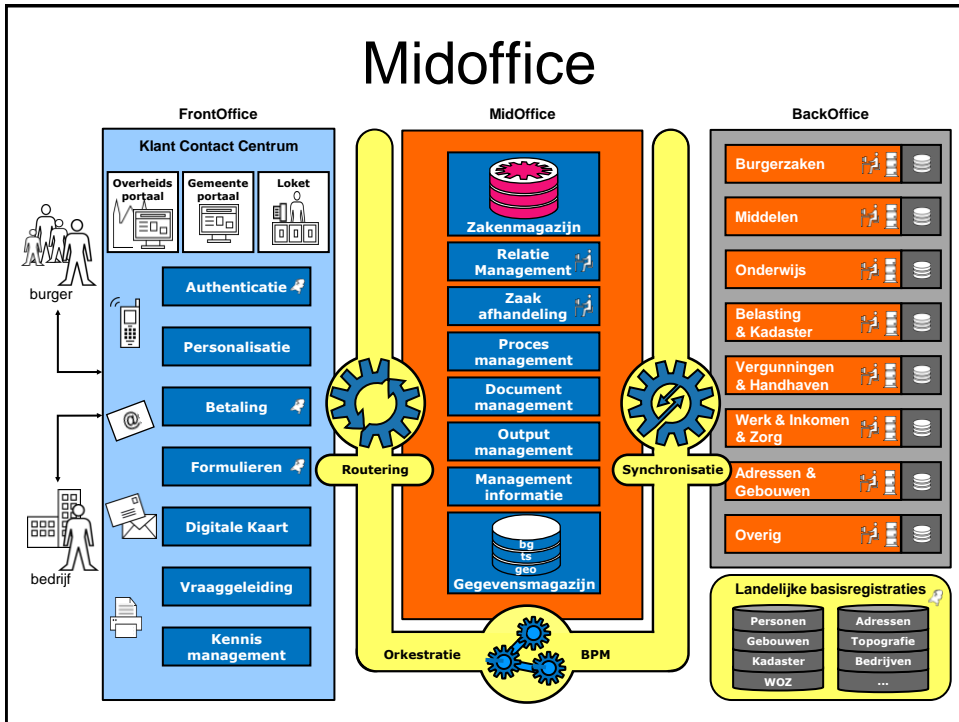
Midoffice

FrontOffice

Klant Contact Centrum

Overheids portaal

Gemeente portaal

Loket

burger

Authenticatie

Personalisatie

Betaling

Formulieren

Digitale Kaart

Vraaggeleiding

Kennis management

bedrijf

MidOffice

Zakenmagazijn

Relatie Management

Zaak afhandeling

Proces management

Document management

Output management

Management informatie

bg
ts
geo
Gegevensmagazijn

Routering

Synchronisatie

Orkestratie

BPM

BackOffice

Burgerzaken

Middelen

Onderwijs

Belasting & Kadaster

Vergunningen & Handhaven

Werk & Inkomen & Zorg

Adressen & Gebouwen

Overig

Landelijke basisregistraties

| Personen | Adressen |
|---|---|
| Gebouwen | Topografie |
| Kadaster | Bedrijven |
| WOZ | ... |